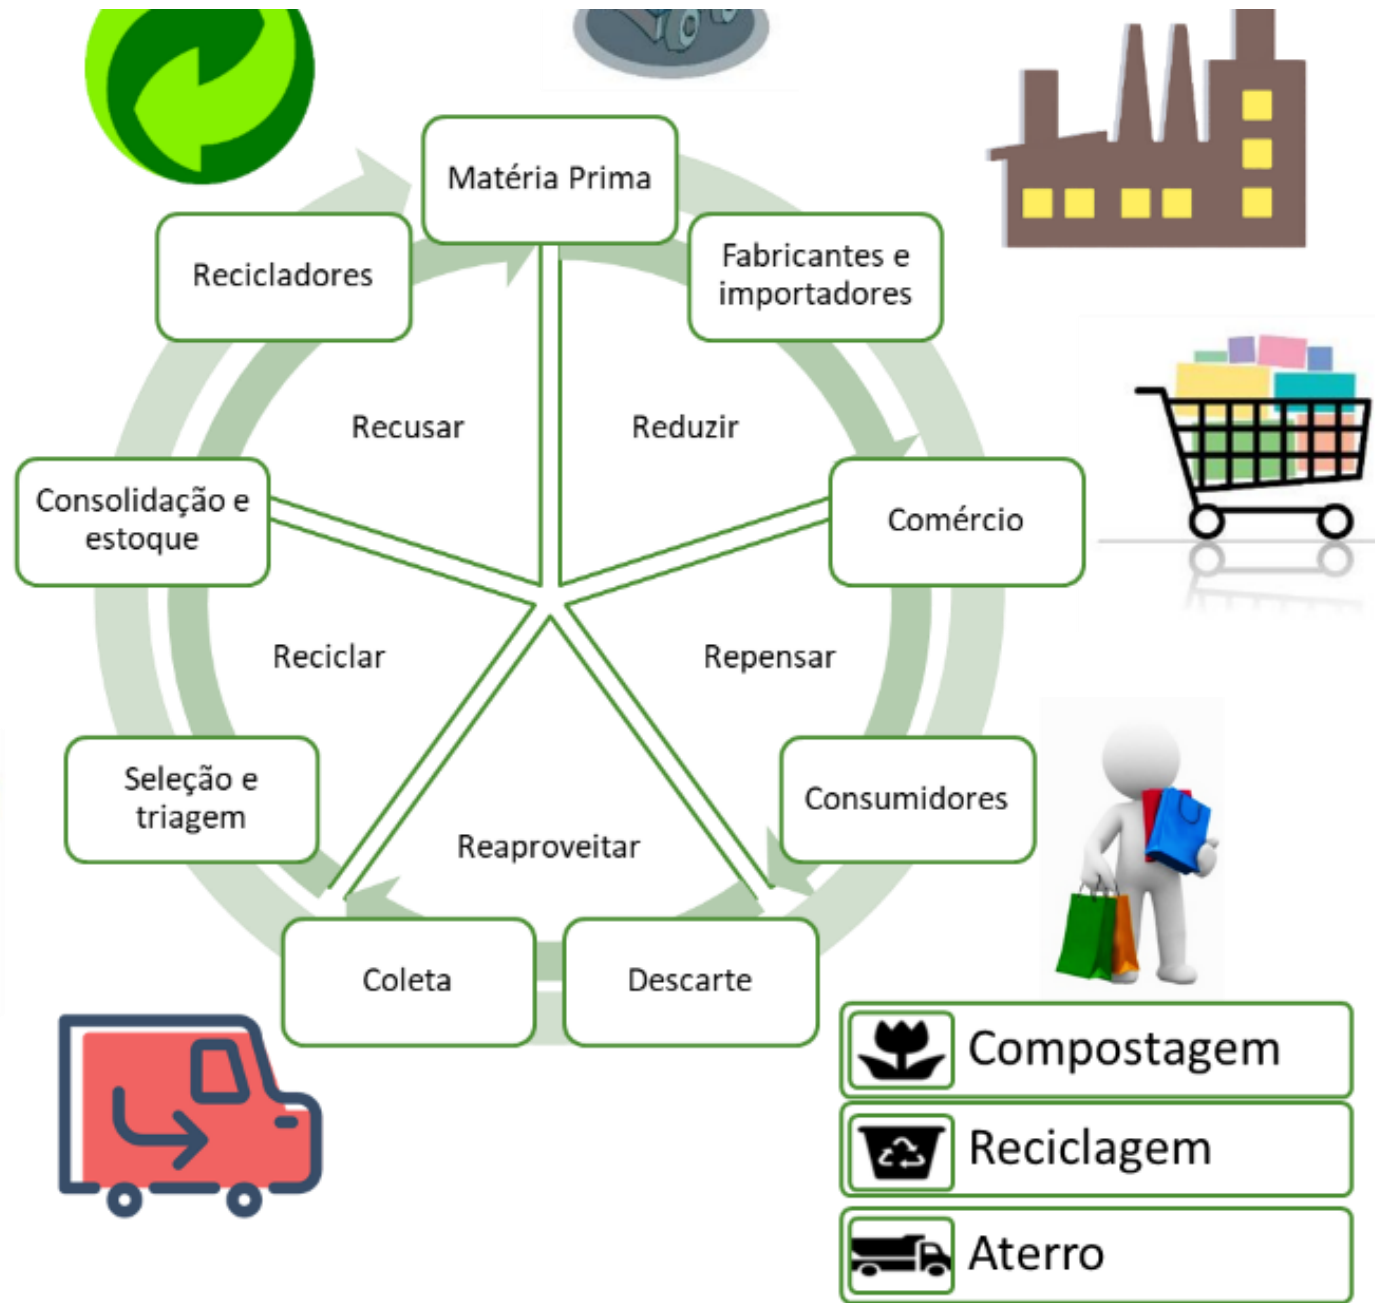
Matéria Prima

Fabricantes e importadores

Recicladores

Recusar

Reduzir

Consolidação e estoque

Comércio

Reciclar

Repensar

Seleção e triagem

Consumidores

Reaproveitar

Coleta

Descarte

Compostagem

Reciclagem

Aterro